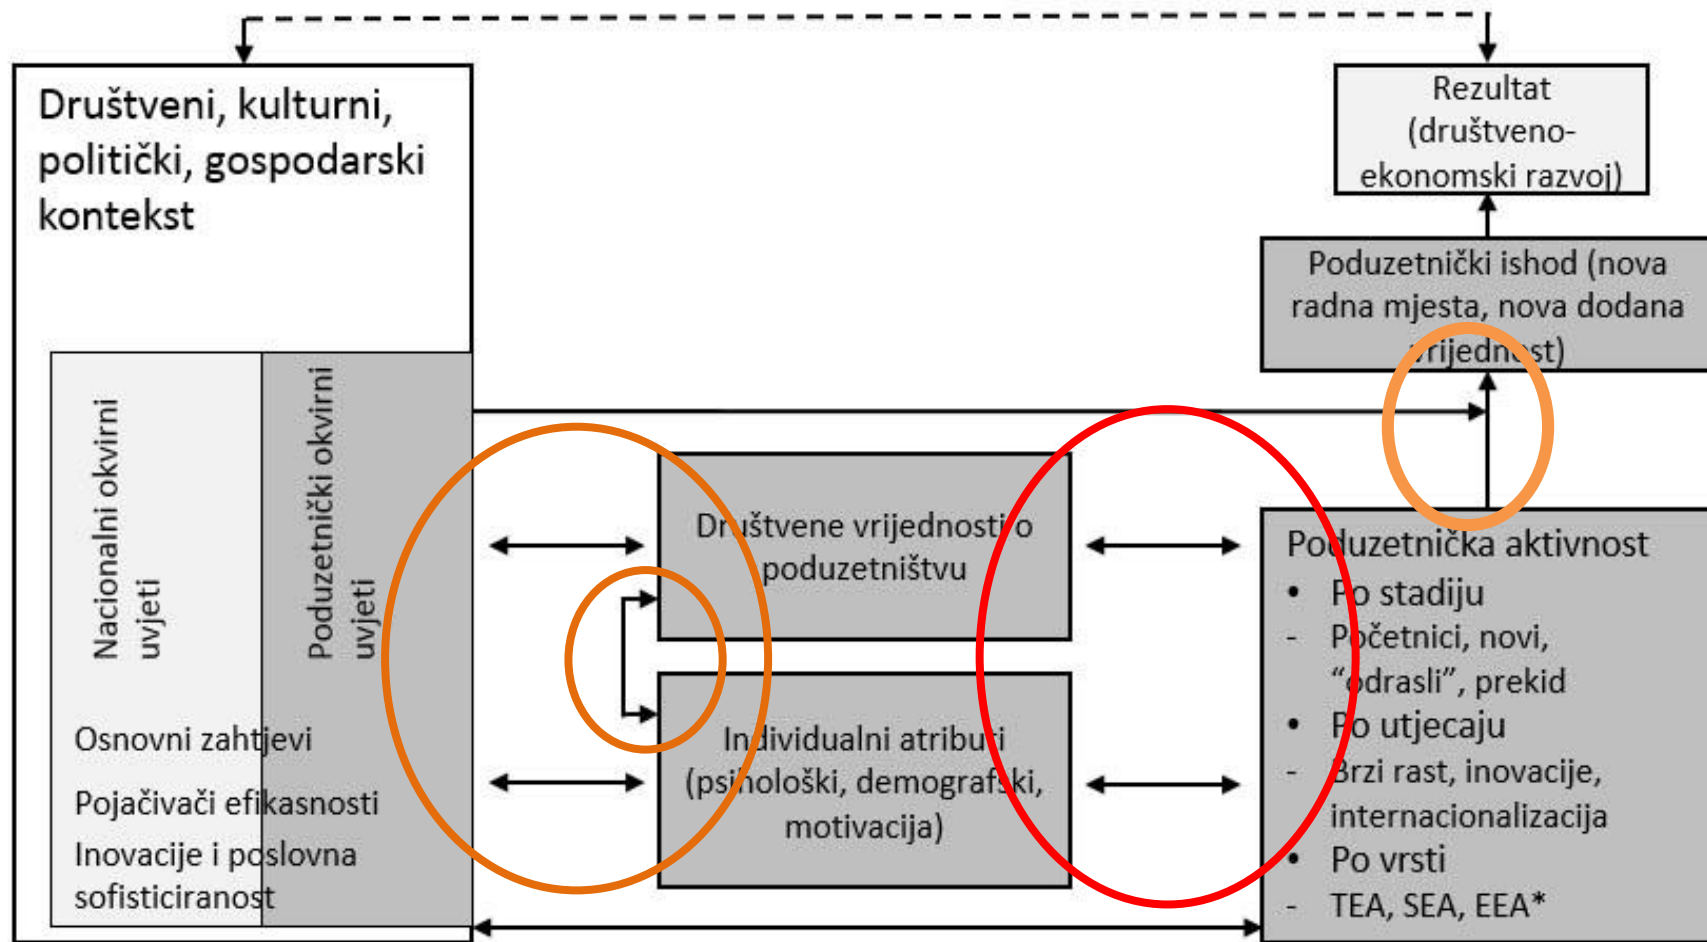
Društveni, kulturni, politički, gospodarski kontekst

Nacionalni okvirni uvjeti

Poduzetnički okvirni uvjeti

Osnovni zahtjevi

Pojačivači efikasnosti

Inovacije i poslovna sofisticiranost

Društvene vrijednosti o poduzetništvu

Individualni atributi (psihološki, demografski, motivacija)

Rezultat (društveno-ekonomski razvoj)

Poduzetnički ishod (nova radna mjesta, nova dodana vrijednost)

Poduzetnička aktivnost
• Po stadiju
- Početnici, novi, "odrasli", prekid
• Po utjecaju
- Brzi rast, inovacije, internacionalizacija
• Po vrsti
- TEA, SEA, EEA*